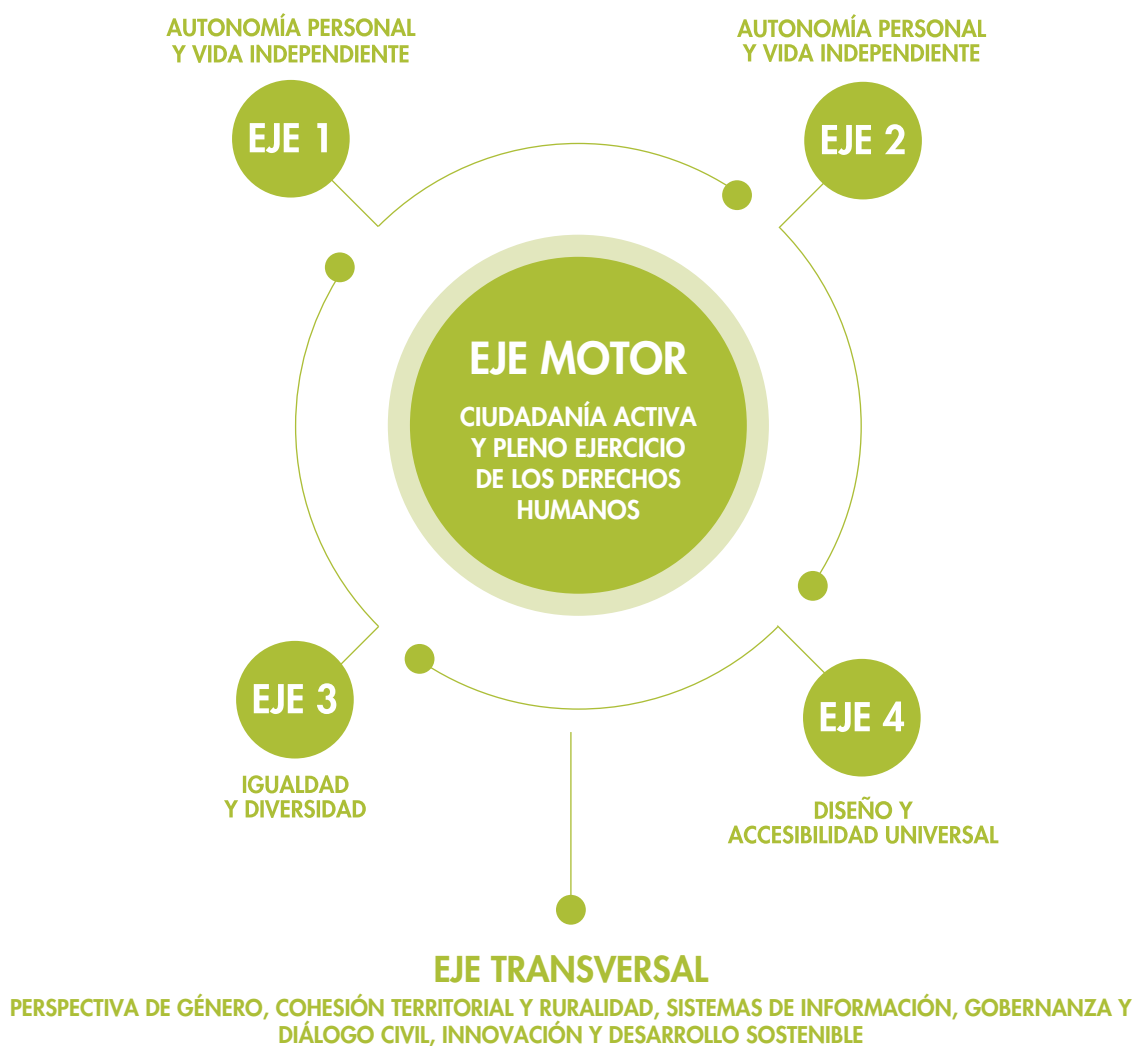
AUTONOMÍA PERSONAL Y VIDA INDEPENDIENTE

EJE 1

AUTONOMÍA PERSONAL Y VIDA INDEPENDIENTE

EJE 2

EJE MOTOR

CIUDADANÍA ACTIVA Y PLENO EJERCICIO DE LOS DERECHOS HUMANOS

EJE 3

IGUALDAD Y DIVERSIDAD

EJE 4

DISEÑO Y ACCESIBILIDAD UNIVERSAL

EJE TRANSVERSAL

PERSPECTIVA DE GÉNERO, COHESIÓN TERRITORIAL Y RURALIDAD, SISTEMAS DE INFORMACIÓN, GOBERNANZA Y DIÁLOGO CIVIL, INNOVACIÓN Y DESARROLLO SOSTENIBLE